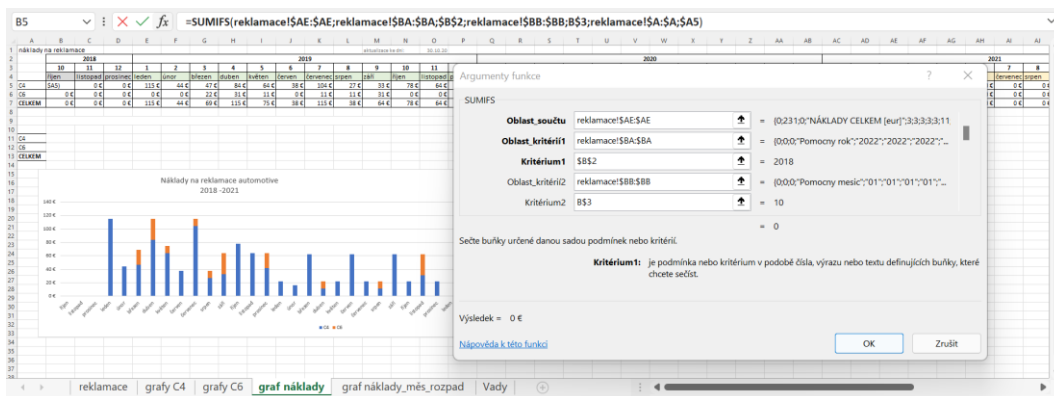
B5

=SUMIFS(reklamace!$AE:$AE;reklamace!$BA:$BA;$B$2;reklamace!$BB:$BB;B$3;reklamace!$A:$A;$A5)

náklady na reklamace

| | 2018 | | | 2019 | | | | | | | | | | | |
|---|---|---|---|---|---|---|---|---|---|---|---|---|---|---|---|
| | 10 | 11 | 12 | 1 | 2 | 3 | 4 | 5 | 6 | 7 | 8 | 9 | 10 | 11 |
| | říjen | listopad | prosinec | leden | únor | březen | duben | květen | červen | červenec | srpen | září | říjen | listopad |
| C4 | $A5) | 0 € | 0 € | 115 € | 44 € | 47 € | 84 € | 64 € | 38 € | 104 € | 27 € | 33 € | 78 € | 64 € |
| C6 | 0 € | 0 € | 0 € | 0 € | 0 € | 22 € | 31 € | 11 € | 0 € | 11 € | 11 € | 31 € | 0 € | 0 € |
| CELKEM | 0 € | 0 € | 0 € | 115 € | 44 € | 69 € | 115 € | 75 € | 38 € | 115 € | 38 € | 64 € | 78 € | 64 € |

2020

2021

| 7 | 8 |
|---|---|
| červenec | srpen |
| 0 € | 0 € |
| 0 € | 0 € |
| 0 € | 0 € |

C4
C6
CELKEM

Náklady na reklamace automotive
2018 -2021

140 €
120 €
100 €
80 €
60 €
40 €
20 €
0 €

říjen listopad prosinec leden únor březen duben květen červen červenec srpen září říjen listopad prosinec leden únor březen duben květen červen červenec srpen září říjen listopad prosinec

C4 C6

Argumenty funkce

SUMIFS

Oblast_součtu reklamace!$AE:$AE = {0;231;0;"NÁKLADY CELKEM [eur]";3;3;3;3;11
Oblast_kritérií1 reklamace!$BA:$BA = {0;0;0;"Pomocny rok";"2022";"2022";"2022";"...
Kritérium1 $B$2 = 2018
Oblast_kritérií2 reklamace!$BB:$BB = {0;0;0;"Pomocny mesic";"01";"01";"01";"01";"...
Kritérium2 B$3 = 10

= 0

Sečte buňky určené danou sadou podmínek nebo kritérií.

Kritérium1: je podmínka nebo kritérium v podobě čísla, výrazu nebo textu definujících buňky, které chcete sečíst.

Výsledek = 0 €

Nápověda k této funkci

OK Zrušit

reklamace grafy C4 grafy C6 graf náklady graf náklady_měs_rozpad Vady